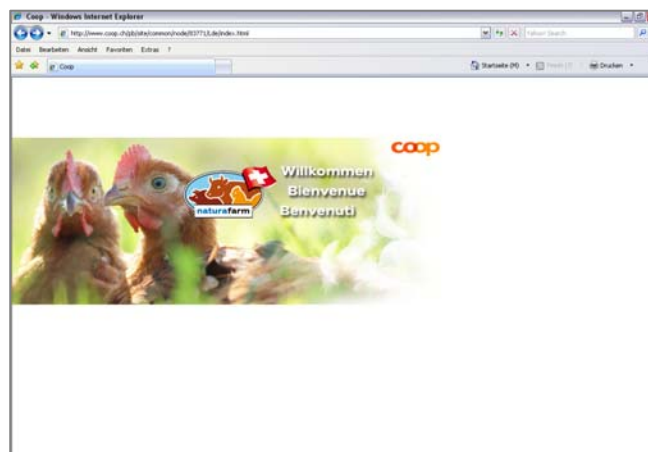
Coop - Windows Internet Explorer

http://www.coop.ch/pb/site/common/node/83771/Lde/index.html

Yahoo! Search

Datei Bearbeiten Ansicht Favoriten Extras ?

Coop

Startseite (M) Feeds (J) Drucken

coop

naturafarm

Willkommen
Bienvenue
Benvenuti